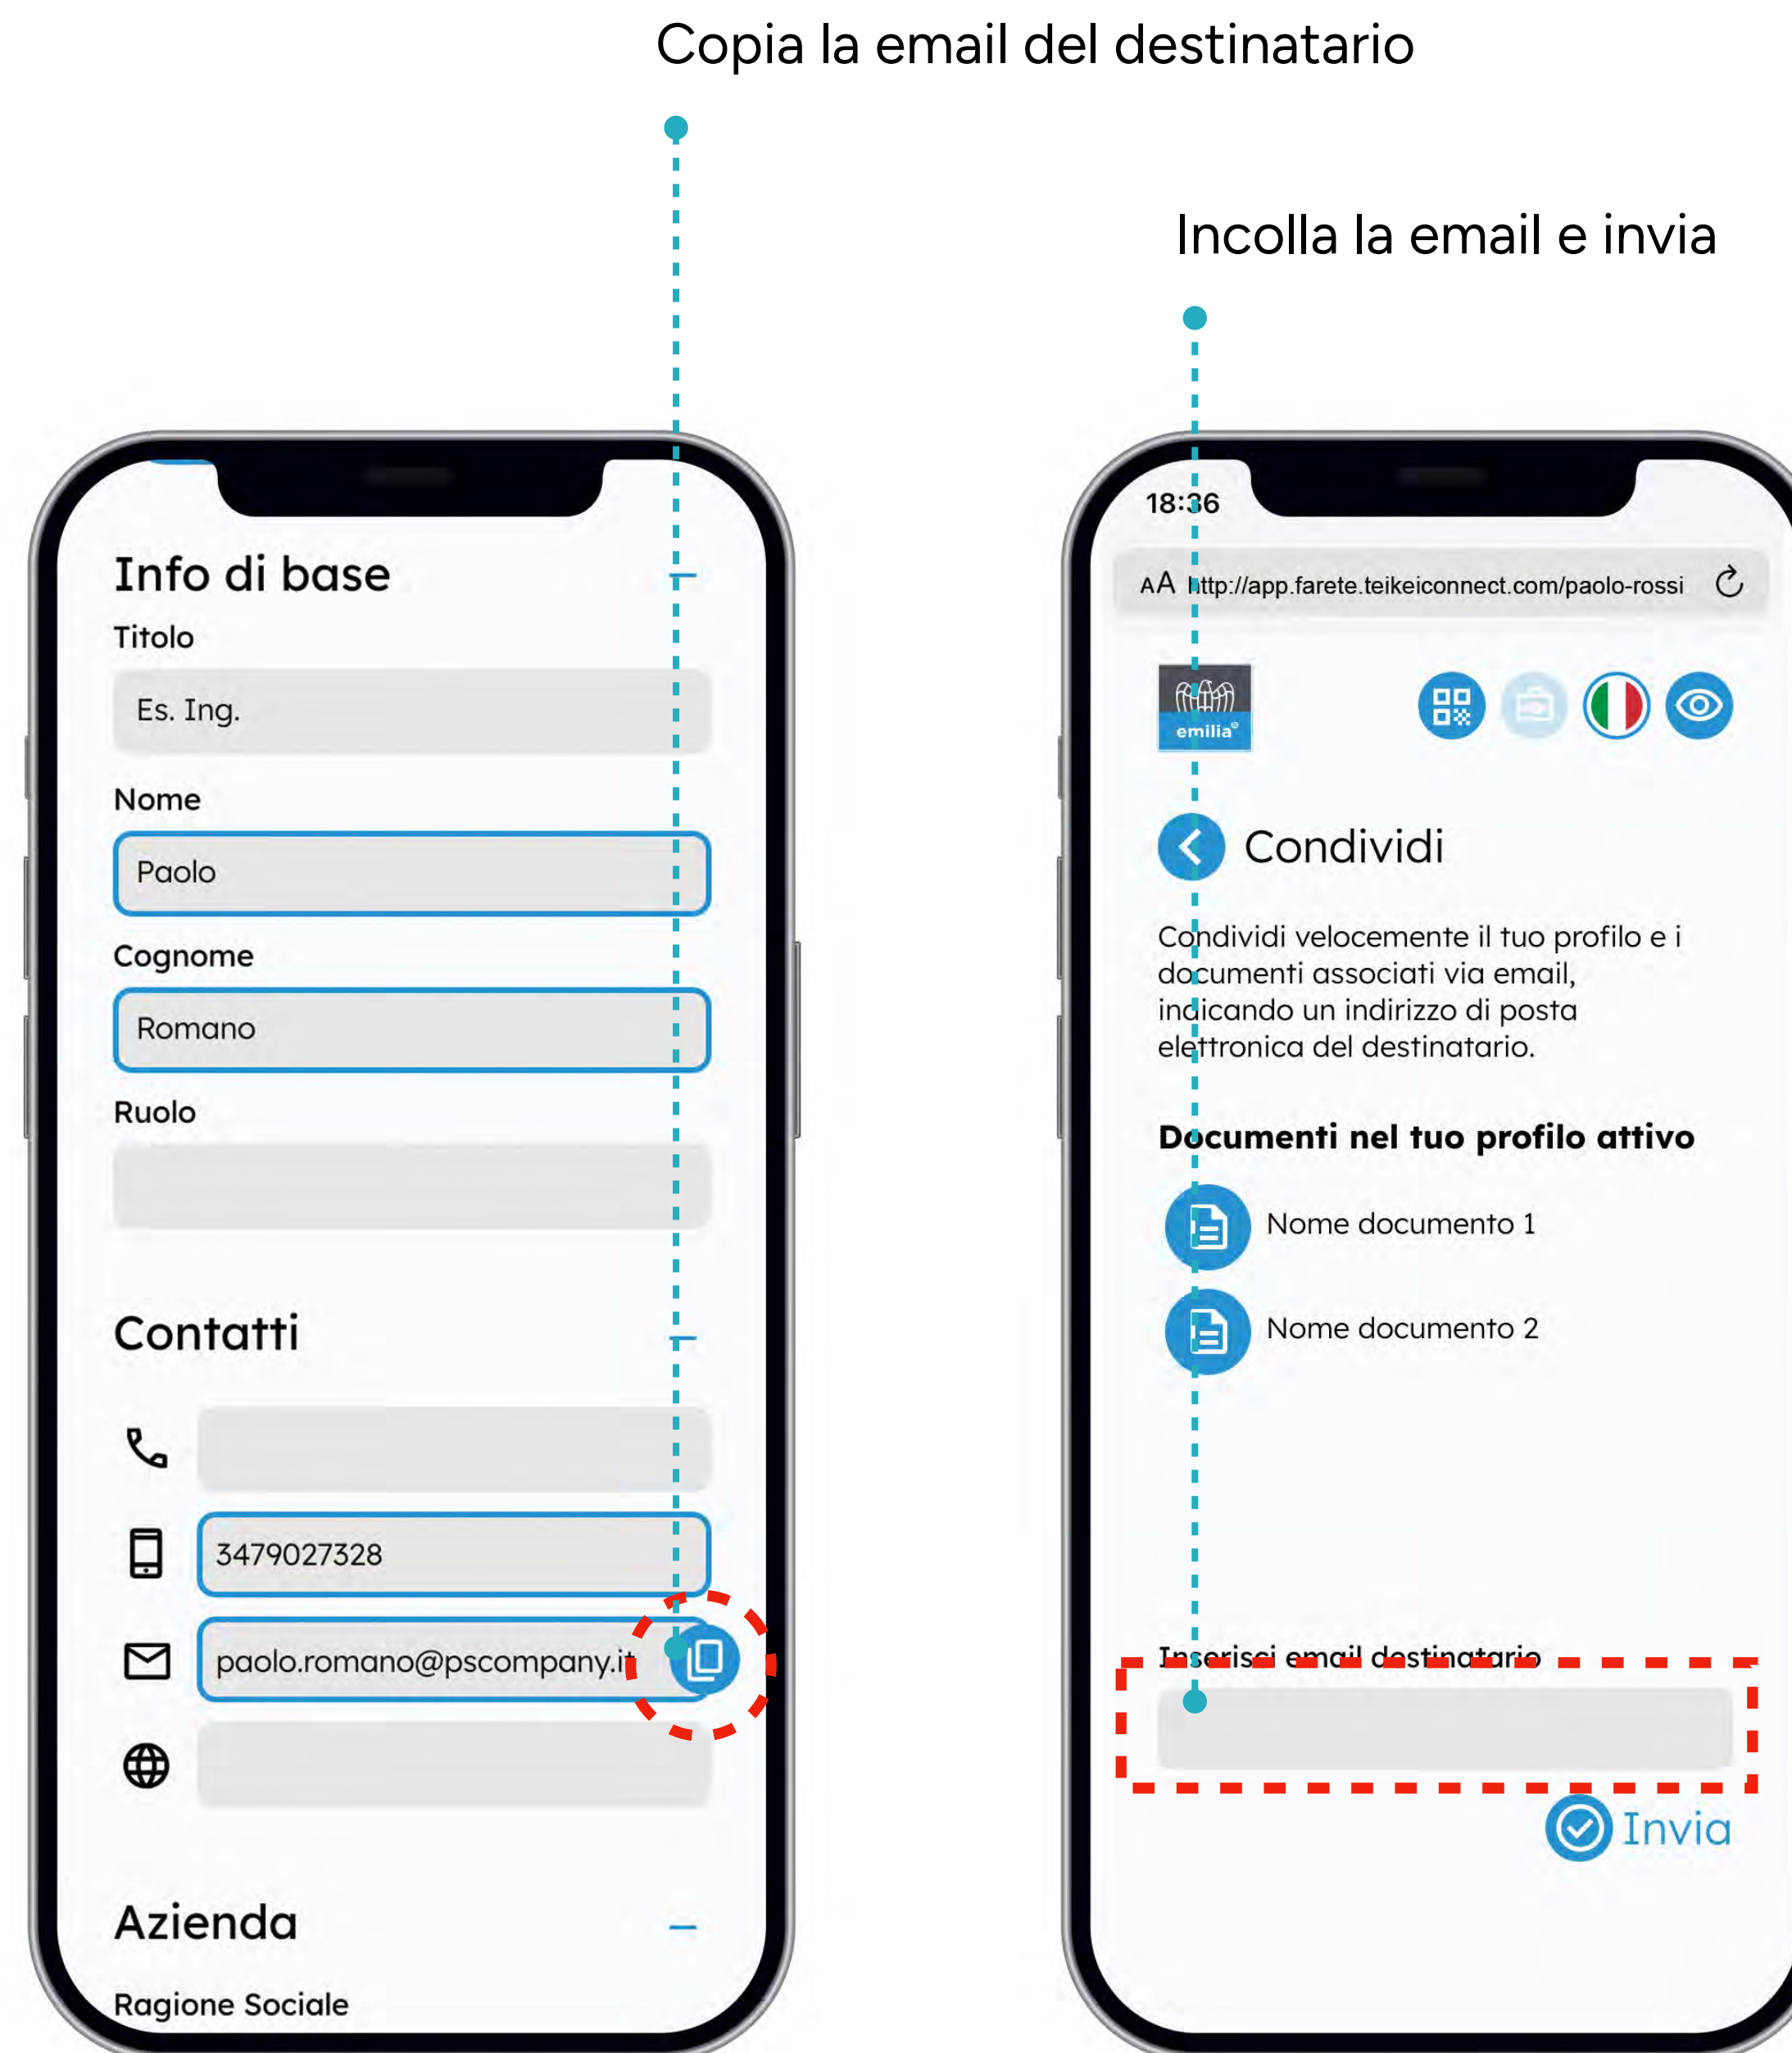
Copia la email del destinatario

Incolla la email e invia

Info di base

Titolo

Es. Ing.

Nome

Paolo

Cognome

Romano

Ruolo

Contatti

3479027328

paolo.romano@pscompany.it

Azienda

Ragione Sociale

18:36

AA http://app.farete.teikeiconnect.com/paolo-rossi

emilia

Condividi

Condividi velocemente il tuo profilo e i documenti associati via email, indicando un indirizzo di posta elettronica del destinatario.

Documenti nel tuo profilo attivo

Nome documento 1

Nome documento 2

Inserisci email destinatario

Invia